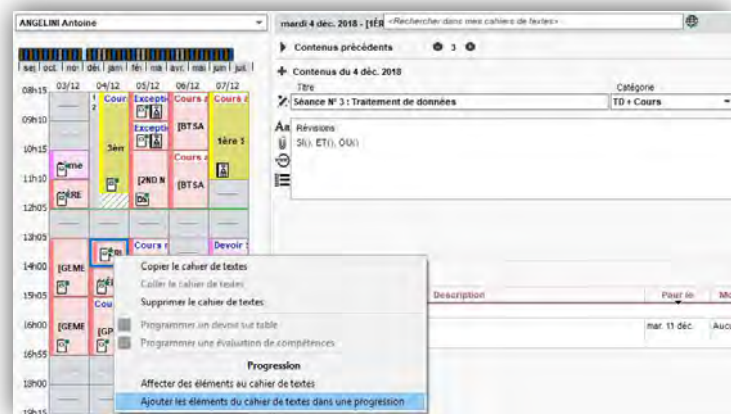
ANGELINI Antoine

sep | oct. | nov | déc | jan | fév | ma | avr. | mai | juin | juil

| | 03/12 | 04/12 | 05/12 | 06/12 | 07/12 |
|---|---|---|---|---|---|
| 08h15 | | Cour | Excepti | Cours a | Cours a |
| 09h10 | | | Excepti [BTSA | [BTSA | |
| 10h15 | ème | 3èn | | Cours a | 1ère 1 |
| 11h10 | ÈRE | | [2ND N | [BTSA | |
| 12h05 | | | | | |
| 13h05 | | | Cours | | Devoir |
| 14h00 | [GEME | | | | |
| 15h05 | | Cou | | | |
| 16h00 | [GEME | [GP | | | |
| 16h55 | | | | | |
| 18h00 | | | | | |
| 19h15 | | | | | |

mardi 4 déc. 2018 - [1ÈR «Rechercher dans mes cahiers de textes»

Contenus précédents 3

Contenus du 4 déc. 2018

Titre
Séance N° 3 : Traitement de données

Catégorie
TD + Cours

Révisions
SI(), ET(), OU()

Copier le cahier de textes
Coller le cahier de textes
Supprimer le cahier de textes
Programmer un devoir sur table
Programmer une évaluation de compétences
Progression
Affecter des éléments au cahier de textes
Ajouter les éléments du cahier de textes dans une progression

Description
Pour le
Mo
mar. 11 déc.
Aucu